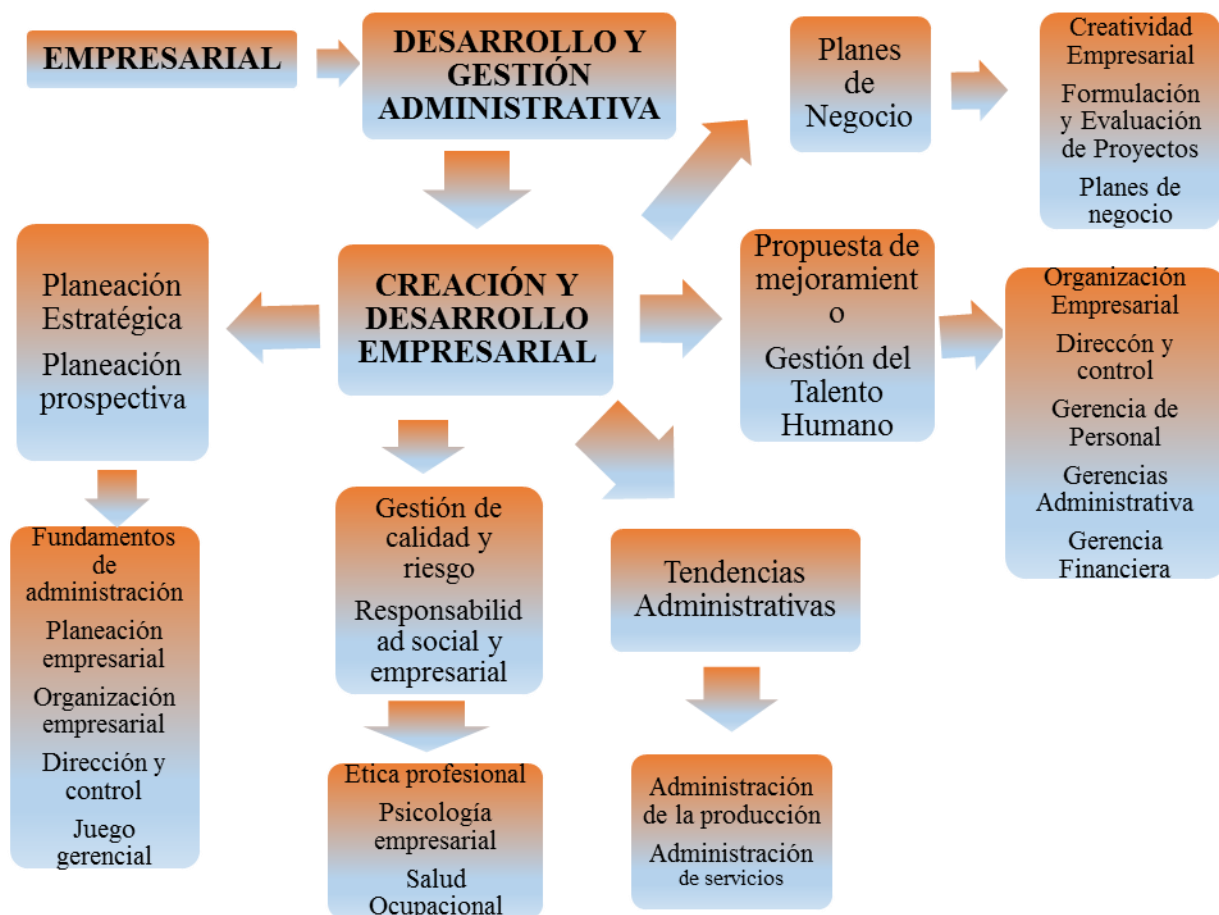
EMPRESARIAL

DESARROLLO Y GESTIÓN ADMINISTRATIVA

Planes de Negocio

Creatividad Empresarial

Formulación y Evaluación de Proyectos

Planes de negocio

Planeación Estratégica

Planeación prospectiva

CREACIÓN Y DESARROLLO EMPRESARIAL

Propuesta de mejoramient o

Gestión del Talento Humano

Organización Empresarial

Direccón y control

Gerencia de Personal

Gerencias Administrativa

Gerencia Financiera

Fundamentos de administración

Planeación empresarial

Organización empresarial

Dirección y control

Juego gerencial

Gestión de calidad y riesgo

Responsabilid ad social y empresarial

Tendencias Administrativas

Etica profesional

Psicología empresarial

Salud Ocupacional

Administración de la producción

Administración de servicios